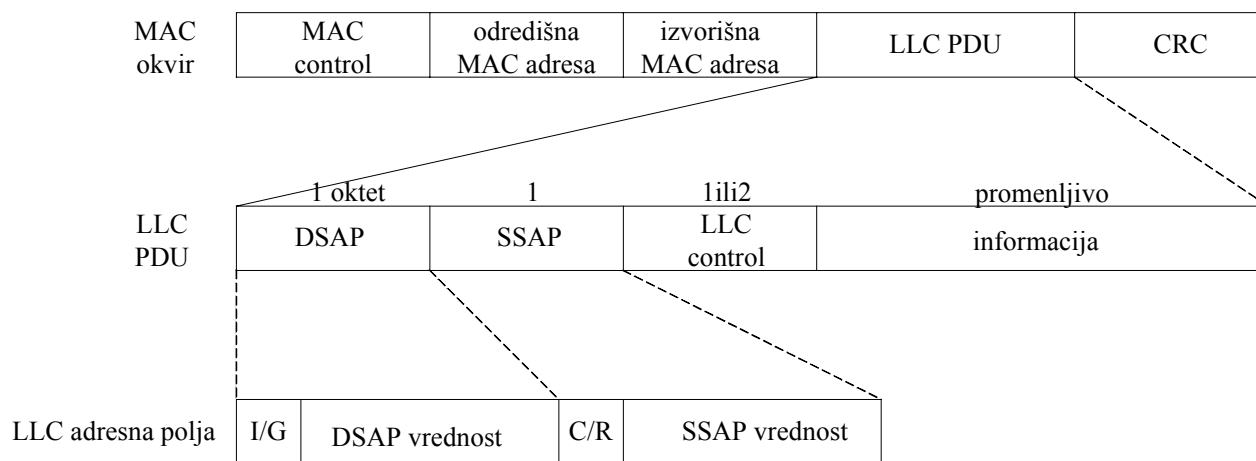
MAC okvir

| MAC control | odredišna MAC adresa | izvorišna MAC adresa | LLC PDU | CRC |
|---|---|---|---|---|

LLC PDU

| 1 oktet | 1 | 1ili2 | promenljivo |
|---|---|---|---|
| DSAP | SSAP | LLC control | informacija |

LLC adresna polja

| I/G | DSAP vrednost | C/R | SSAP vrednost |
|---|---|---|---|